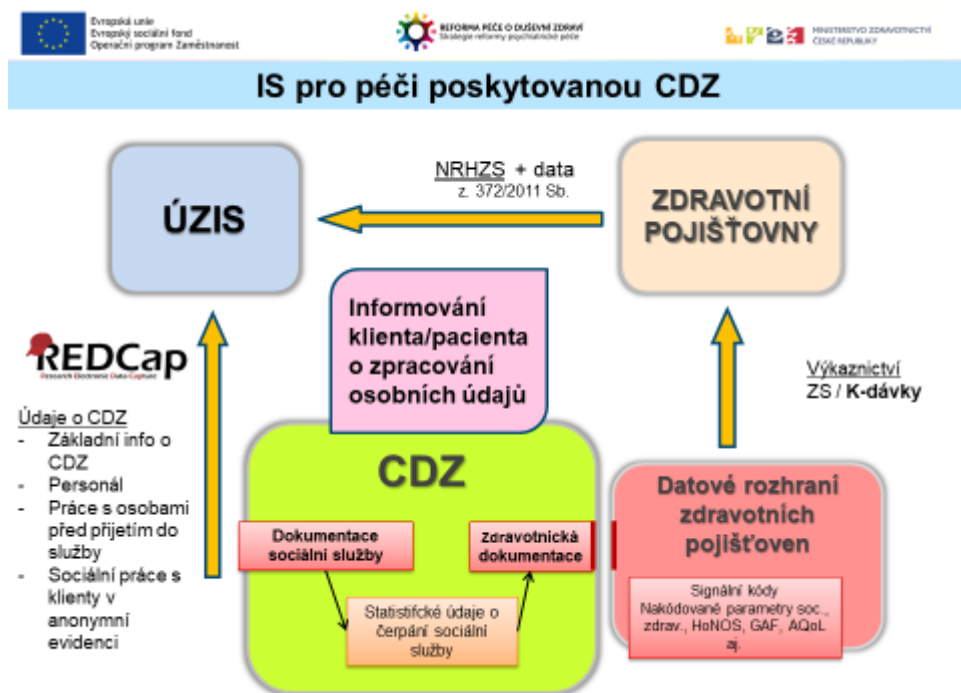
Evropská unie
Evropský sociální fond
Operační program Zaměstnanost

REFORMA PÉČE O DUŠEVNÍ ZDRAVÍ
Strategie reformy psychiatrické péče

MINISTERSTVO ZDRAVOTNICTVÍ ČESKÉ REPUBLIKY

IS pro péči poskytovanou CDZ

ÚZIS

NRHZS + data
z. 372/2011 Sb.

ZDRAVOTNÍ POJIŠŤOVNY

Informování klienta/pacienta o zpracování osobních údajů

REDCap
Research Electronic Data Capture

Údaje o CDZ
- Základní info o CDZ
- Personál
- Práce s osobami před přijetím do služby
- Sociální práce s klienty v anonymní evidenci

Výkaznictví
ZS / K-dávky

CDZ

Dokumentace sociální služby

Zdravotnická dokumentace

Statistické údaje o čerpání sociální služby

Datové rozhraní zdravotních pojišťoven

Signální kódy
Nakódované parametry soc., zdrav., HoNOS, GAF, AQoL aj.